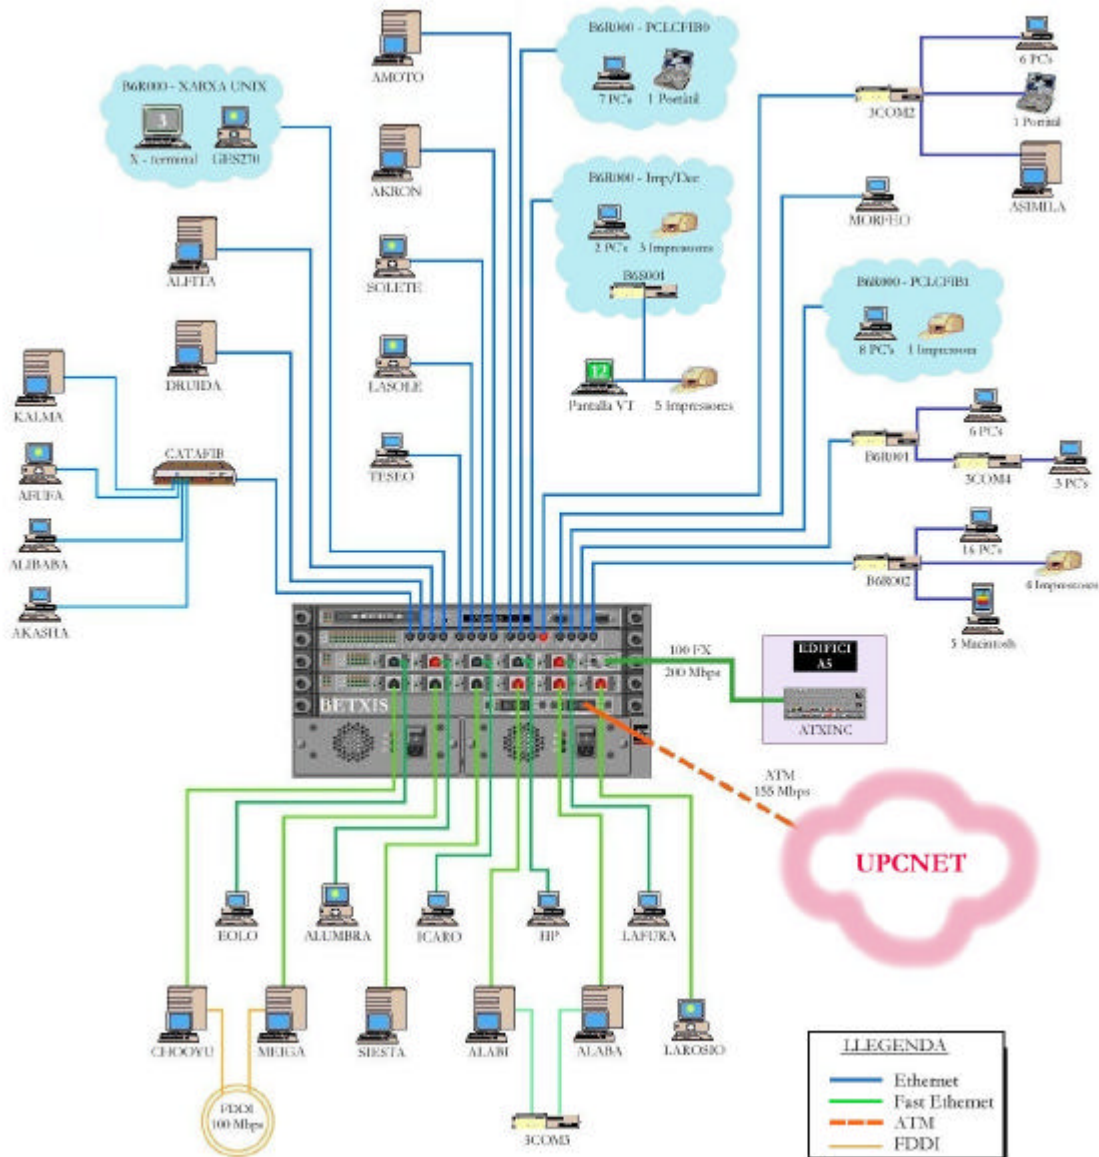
B6R000 - XARXA UNIX

X - terminal

GES270

AMOTO

B6R000 - PCLCFIB0

7 PC's

1 Portàtil

3COM2

6 PC's

1 Portàtil

ASIMILA

AKRON

B6R000 - Imp/Doc

2 PC's

3 Impressores

B6S001

MORFEO

ALFITA

SOLETE

B6R000 - PCLCFIB1

8 PC's

1 Impressora

DRUIDA

LASOLE

Pantalla VT

5 Impressores

KALMA

CATAFIB

AFUFA

TESEO

6 PC's

B6R001

3COM4

3 PC's

ALIBABA

16 PC's

B6R002

4 Impressores

AKASHA

5 Macintosh

100 FX

200 Mbps

EDIFICI A5

ATXINC

BETXIS

ATM

155 Mbps

UPCNET

EOLO

ALUMBRA

ICARO

HP

LAFURA

CHOOYU

MEIGA

SIESTA

ALABI

ALABA

LAROSIO

FDDI 100 Mbps

3COM3

LLEGENDA

Ethernet

Fast Ethernet

ATM

FDDI